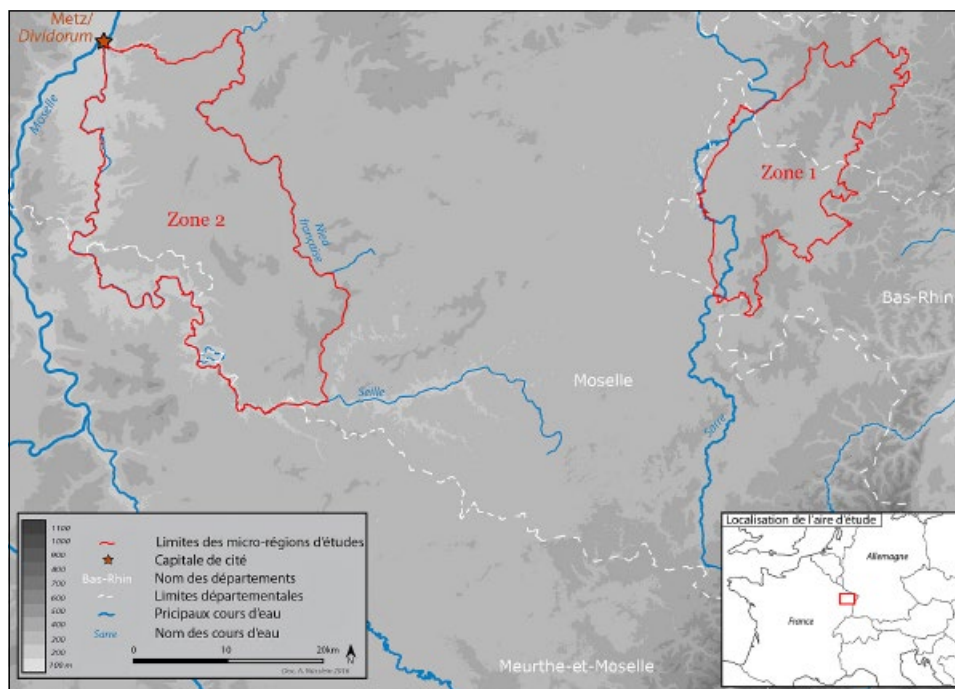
Metz/
Divodurum

Moselle

Zone 2

Nied française

Zone 1

Bas-Rhin

Seille

Moselle

Sarre

1100
1000
900
800
700
600
500
400
300
200
100 m

Limites des micro-régions d'études
Capitale de cité
Bas-Rhin Nom des départements
Limites départementales
Pricipaux cours d'eau
Sarre Nom des cours d'eau

0 10 20km
N

Dao. R. Marcaire 2018

Localisation de l'aire d'étude

Allemagne

France

Meurthe-et-Moselle